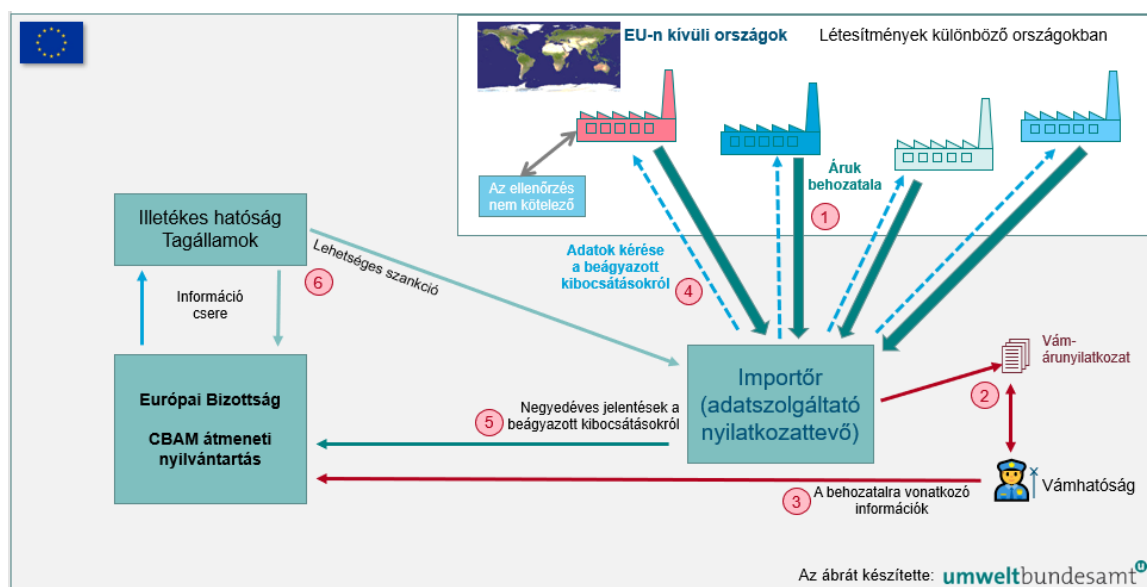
EU-n kívüli országok

Létesítmények különböző országokban

Az ellenőrzés nem kötelező

Áruk behozatala

1

Illetékes hatóság Tagállamok

Lehetséges szankció

6

Adatok kérése a beágyazott kibocsátásokról

4

Információ csere

Vám-árunyilatkozat

2

Importőr (adatszolgáltató nyilatkozattevő)

Európai Bizottság

CBAM átmeneti nyilvántartás

Negyedéves jelentések a beágyazott kibocsátásokról

5

Vámhatóság

3

A behozatalra vonatkozó információk

Az ábrát készítette: umweltbundesamt